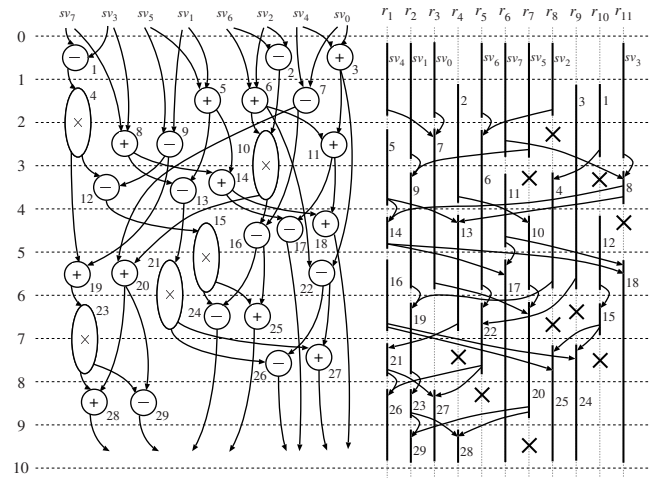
$sv_7$ $sv_3$ $sv_5$ $sv_1$ $sv_6$ $sv_2$ $sv_4$ $sv_0$

0
1
2
3
4
5
6
7
8
9
10

$-$ 1
$-$ 2
$+$ 3
$\times$ 4
$+$ 5
$+$ 6
$-$ 7
$+$ 8
$-$ 9
$\times$ 10
$+$ 11
$-$ 12
$-$ 13
$+$ 14
$\times$ 15
$-$ 16
$-$ 17
$+$ 18
$+$ 19
$+$ 20
$\times$ 21
$-$ 22
$\times$ 23
$-$ 24
$+$ 25
$-$ 26
$+$ 27
$+$ 28
$-$ 29

$r_1$ $r_2$ $r_3$ $r_4$ $r_5$ $r_6$ $r_7$ $r_8$ $r_9$ $r_{10}$ $r_{11}$

$sv_4$ $sv_1$ $sv_0$ $sv_6$ $sv_7$ $sv_5$ $sv_2$ $sv_3$

2 3 1
5 7
9 6 11 4 8
14 13 10 12
16 17 18
19 22 15
21
26 23 27 20 25 24
29 28